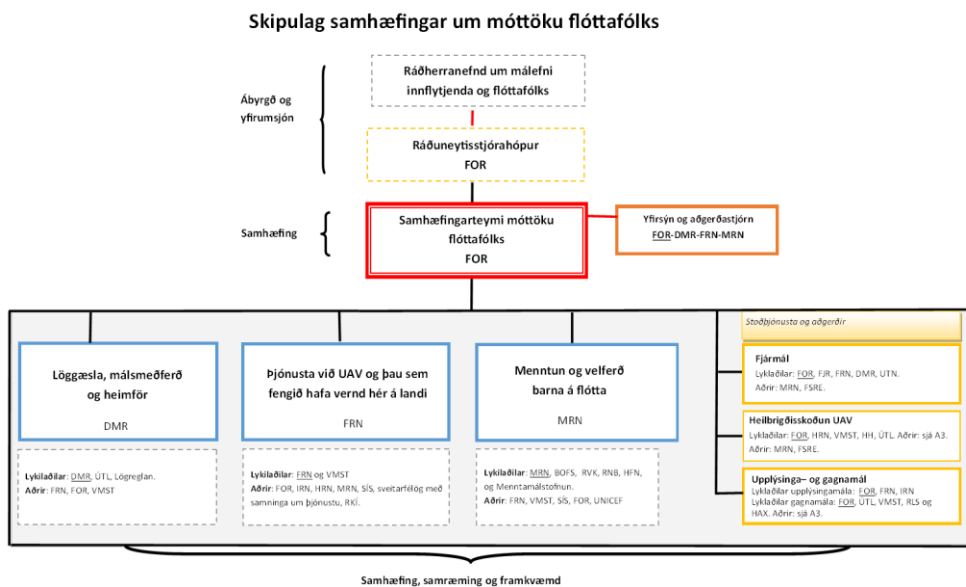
Skipulag samhæfingar um móttöku flóttafólks

Ábyrgð og yfirumsjón

Ráðherranefnd um málefni innflytjenda og flóttafólks

Ráðuneytisstjórahópur
FOR

Samhæfing

Samhæfingarteymi móttöku flóttafólks
FOR

Yfirsýn og aðgerðastjórn
FOR-DMR-FRN-MRN

Löggæsla, málsmeðferð og heimför

DMR

Lykilaðilar: DMR, ÚTL, Lögreglan.
Aðrir: FRN, FOR, VMST

Þjónusta við UAV og þau sem fengið hafa vernd hér á landi

FRN

Lykilaðilar: FRN og VMST
Aðrir: FOR, IRN, HRN, MRN, SÍS, sveitarfélög með samninga um þjónustu, RKÍ.

Menntun og velferð barna á flótta

MRN

Lykilaðilar: MRN, BOFS, RVK, RNB, HFN, og Menntamálastofnun.
Aðrir: FRN, VMST, SÍS, FOR, UNICEF

Stoðþjónusta og aðgerðir

Fjármál
Lykilaðilar: FOR, FJR, FRN, DMR, UTN.
Aðrir: MRN, FSRE.

Heilbrigðisskoðun UAV
Lykilaðilar: FOR, HRN, VMST, HH, ÚTL. Aðrir: sjá A3.
Aðrir: MRN, FSRE.

Upplýsinga– og gagnamál
Lykilaðilar upplýsingamála: FOR, FRN, IRN
Lykilaðilar gagnamála: FOR, ÚTL, VMST, RLS og HAX. Aðrir: sjá A3.

Samhæfing, samræming og framkvæmd